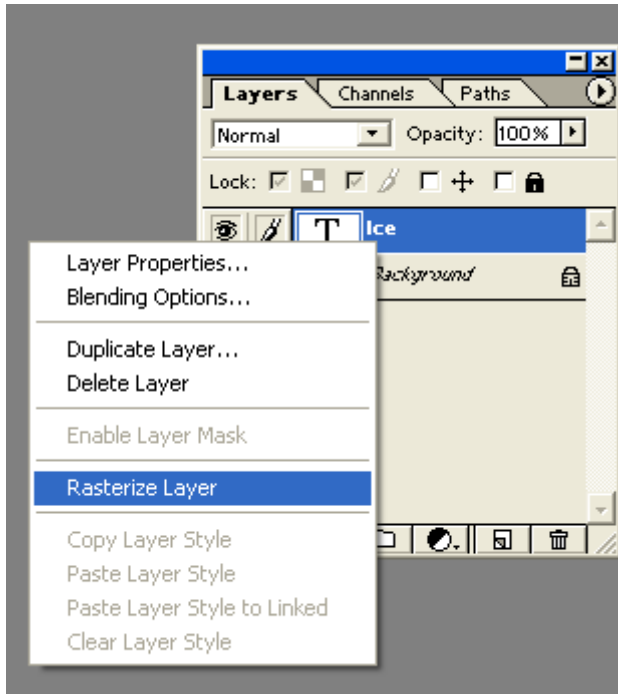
Layers
Channels
Paths
Normal
Opacity: 100%
Lock:
T
Ice
Background

Layer Properties...
Blending Options...

Duplicate Layer...
Delete Layer

Enable Layer Mask

Rasterize Layer

Copy Layer Style
Paste Layer Style
Paste Layer Style to Linked
Clear Layer Style